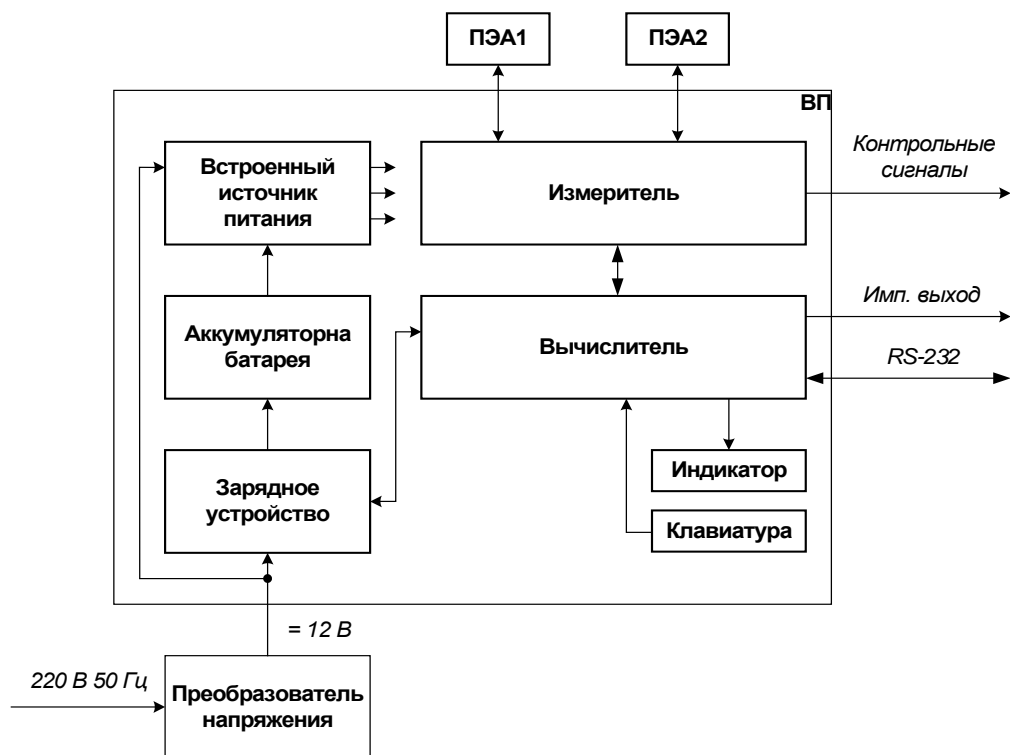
ПЭА1

ПЭА2

ВП

Встроенный источник питания

Измеритель

Контрольные сигналы

Аккумуляторна батарея

Вычислитель

Имп. выход

RS-232

Зарядное устройство

Индикатор

Клавиатура

= 12 В

220 В 50 Гц

Преобразователь напряжения